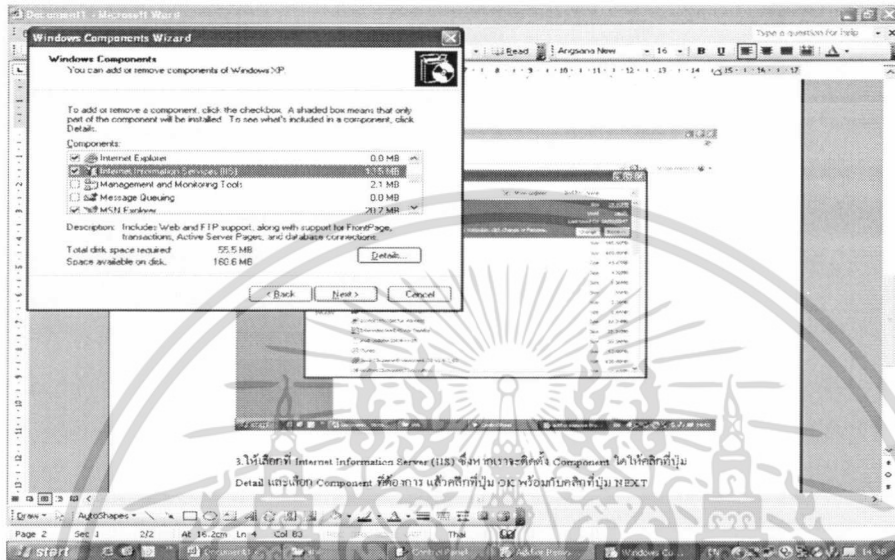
Document1 - Microsoft Word

Type a question for help

Read Angsana New 16 B U

Windows Components Wizard

Windows Components
You can add or remove components of Windows XP.

To add or remove a component, click the checkbox. A shaded box means that only part of the component will be installed. To see what's included in a component, click Details.

Components:

| | | |
|---|---|---|
| ☑ | Internet Explorer | 0.0 MB |
| ☑ | Internet Information Services (IIS) | 13.5 MB |
| ☐ | Management and Monitoring Tools | 2.1 MB |
| ☐ | Message Queuing | 0.0 MB |
| ☑ | MSN Explorer | 20.7 MB |

Description: Includes Web and FTP support, along with support for FrontPage, transactions, Active Server Pages, and database connections.

Total disk space required: 55.5 MB
Space available on disk: 160.6 MB

Details...

< Back Next > Cancel

3.ให้เลือกที่ Internet Information Server (IIS) ซึ่งหากเราจะติดตั้ง Component ได้ให้คลิกที่ปุ่ม Detail และเลือก Component ที่ต้องการ แล้วคลิกที่ปุ่ม OK พร้อมกับคลิกที่ปุ่ม NEXT

Draw AutoShapes

Page 2 Sec 1 2/2 At 16.2cm Ln 4 Col 63 Thai

start Document1 Control Panel Add or Remov Windows Co...